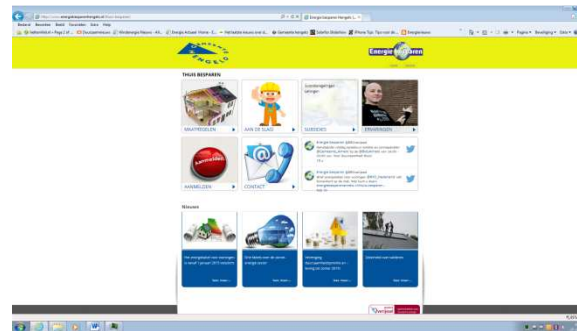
Energie besparen Hengelo

Bestand Bewerken Beeld Favorieten Extra Help

Energie besparen

THUIS BESPAREN

MAATREGELEN

AAN DE SLAG

SUBSIDIES

ERVARINGEN

Aanmelden

AANMELDEN

CONTACT

Nieuws

Meer lezen »

Meer lezen »

Meer lezen »

Meer lezen »

Overijssel